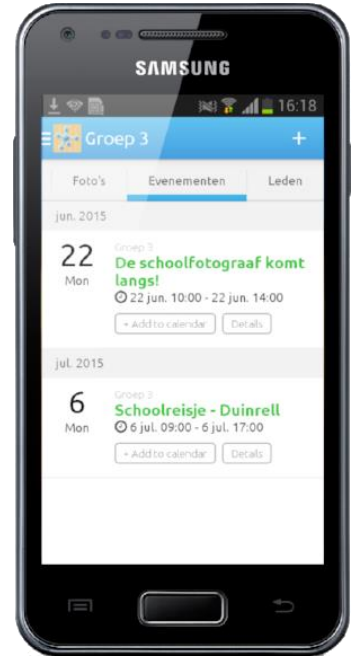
SAMSUNG

16:18

Groep 3

+

Foto's

Evenementen

Leden

jun. 2015

22
Mon

Groep 3

De schoolfotograaf komt langs!

22 jun. 10:00 - 22 jun. 14:00

+ Add to calendar

Details

jul. 2015

6
Mon

Groep 3

Schoolreisje - Duinrell

6 jul. 09:00 - 6 jul. 17:00

+ Add to calendar

Details